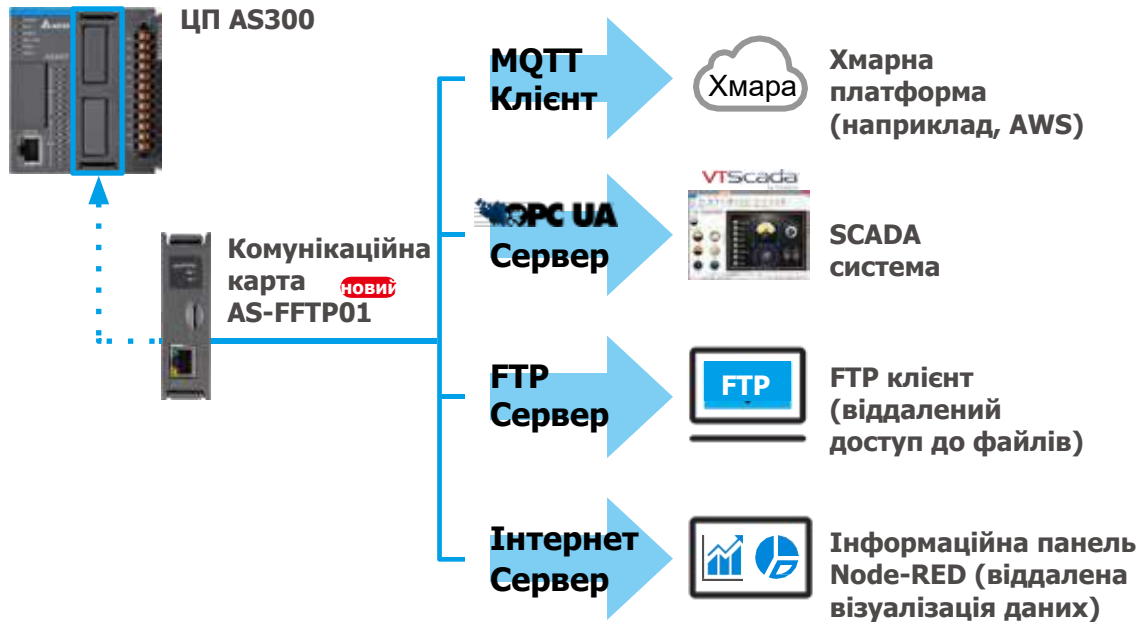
ЦП AS300

Комунікаційна карта новий AS-FFTP01

MQTT Клієнт

Хмара

Хмарна платформа (наприклад, AWS)

OPC UA Сервер

VTScada

SCADA система

FTP Сервер

FTP

FTP клієнт (віддалений доступ до файлів)

Інтернет Сервер

Інформаційна панель Node-RED (віддалена візуалізація даних)